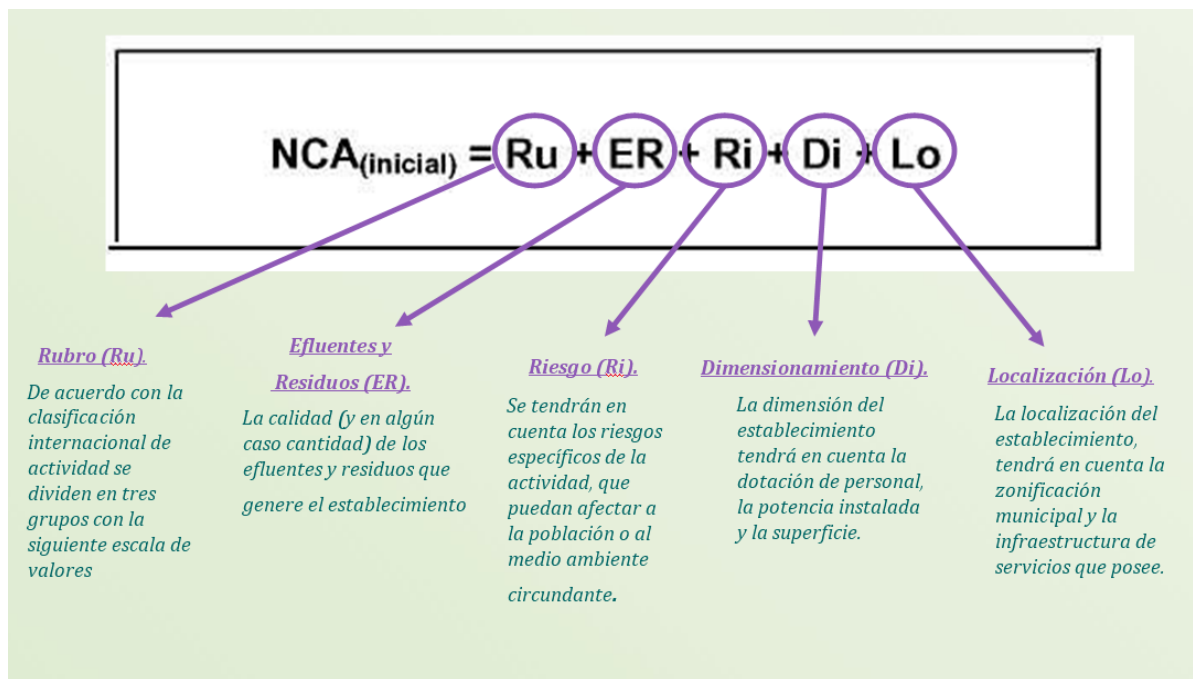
$NCA_{(inicial)} = Ru + ER + Ri + Di + Lo$

Rubro (Ru).

De acuerdo con la clasificación internacional de actividad se dividen en tres grupos con la siguiente escala de valores

Efluentes y Residuos (ER).

La calidad (y en algún caso cantidad) de los efluentes y residuos que genere el establecimiento

Riesgo (Ri).

Se tendrán en cuenta los riesgos específicos de la actividad, que puedan afectar a la población o al medio ambiente circundante.

Dimensionamiento (Di).

La dimensión del establecimiento tendrá en cuenta la dotación de personal, la potencia instalada y la superficie.

Localización (Lo).

La localización del establecimiento, tendrá en cuenta la zonificación municipal y la infraestructura de servicios que posee.